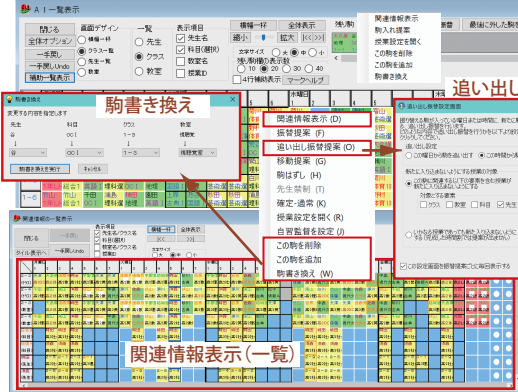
ＡＩ一覧表示

閉じる
全体オプション
一手戻し
一手戻しUndo
補助一覧表示

画面デザイン
横幅一杯
クラス一覧
先生一覧
教室一覧

一覧
先生
クラス
教室

表示項目
先生名
科目(週枠)
教室名
授業ID

横幅一杯
全体表示
縮小
拡大
文字サイズ
残り時間の表示方法
10
20
30
4行補助表示
マークヘルプ

最後に作った駒を

関連情報表示
購入れ提案
授業設定を開く
この駒を削除
この駒を追加
駒書き換え

追い出し

駒書き換え
変更する内容を指定します
先生
科目
クラス
教室
駒書き換えを実行
キャンセル

追い出し振替設定画面

関連情報表示 (D)
振替提案 (F)
追い出し振替提案 (O)
移動提案 (G)
駒はずし (H)
先生禁制 (T)
確定・通常 (K)
授業設定を開く (R)
自習監督を設定 (J)
この駒を削除
この駒を追加
駒書き換え (W)

関連情報の一覧表示
閉じる
一手戻し
タイル表示へ
表示項目
先生名/クラス名
科目(週枠)
教室名/クラス名
授業ID
横幅一杯
全体表示
文字サイズ

関連情報表示（一覧）